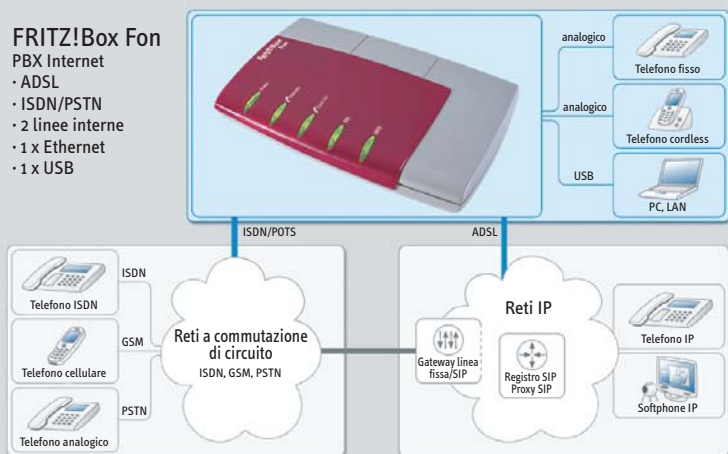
FRITZ!Box Fon
PBX Internet
· ADSL
· ISDN/PSTN
· 2 linee interne
· 1 x Ethernet
· 1 x USB

analogico
Telefono fisso
analogico
Telefono cordless
USB
PC, LAN

ISDN/POTS
ADSL

ISDN
Telefono ISDN
GSM
Telefono cellulare
PSTN
Telefono analogico

Reti a commutazione di circuito
ISDN, GSM, PSTN

Reti IP
Gateway linea fissa/SIP
Registro SIP
Proxy SIP

Telefono IP
Softphone IP